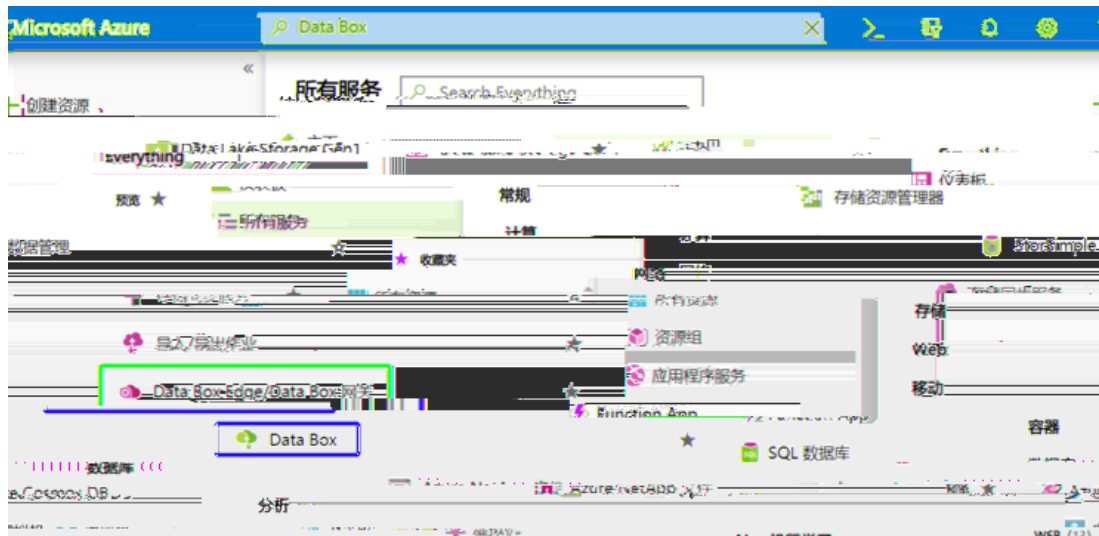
Microsoft Azure

Data Box

«

创建资源

所有服务

Search Everything

Data Lake Storage Gen1

everything

预览

所有服务

常规

存储资源管理器

数据管理

StorSimple

收藏夹

所有资源

存储

导入/导出作业

资源组

Web

Data Box Edge/Data Box 网关

应用程序服务

移动

Function App

Data Box

容器

SQL 数据库

数据库

Cosmos DB

分析

Azure NetApp 文件